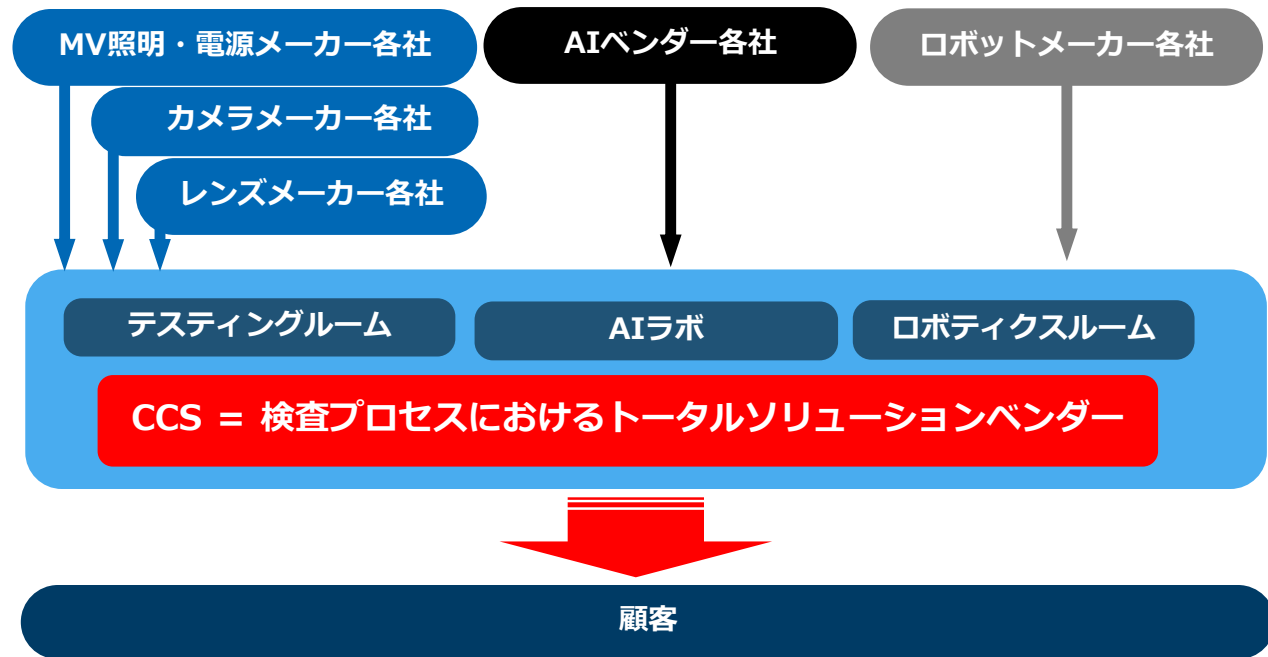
MV照明・電源メーカー各社

カメラメーカー各社

レンズメーカー各社

AIベンダー各社

ロボットメーカー各社

テスティングルーム

AIラボ

ロボティクスルーム

CCS = 検査プロセスにおけるトータルソリューションベンダー

顧客